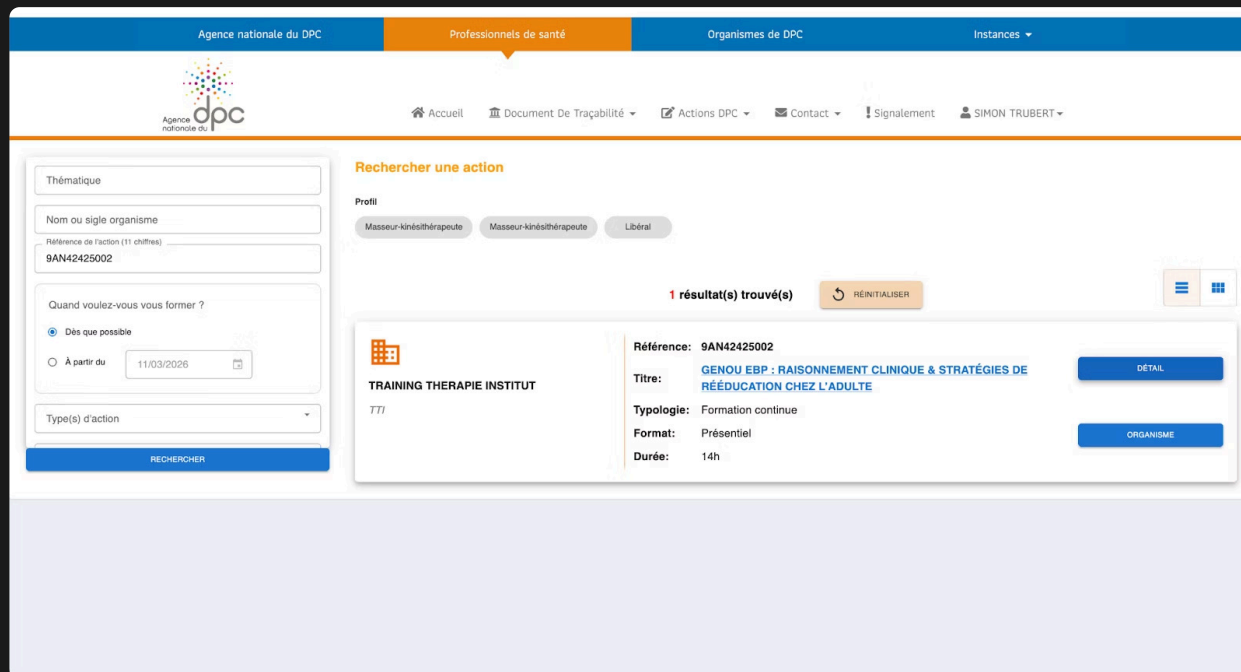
Agence nationale du DPC | Professionnels de santé | Organismes de DPC | Instances

Agence nationale du dpc

Accueil | Document De Traçabilité | Actions DPC | Contact | Signalement | SIMON TRUBERT

Thématique

Nom ou sigle organisme

Référence de l'action (11 chiffres)
9AN42425002

Quand voulez-vous vous former ?

Dès que possible

À partir du 11/03/2026

Type(s) d'action

RECHERCHER

Rechercher une action

Profil

Masseur-kinésithérapeute | Masseur-kinésithérapeute | Libéral

1 résultat(s) trouvé(s)

RÉINITIALISER

TRAINING THERAPIE INSTITUT

TTI

| | |
|---|---|
| Référence: | 9AN42425002 |
| Titre: | GENOU EBP : RAISONNEMENT CLINIQUE & STRATÉGIES DE RÉÉDUCATION CHEZ L'ADULTE |
| Typologie: | Formation continue |
| Format: | Présentiel |
| Durée: | 14h |

DÉTAIL

ORGANISME